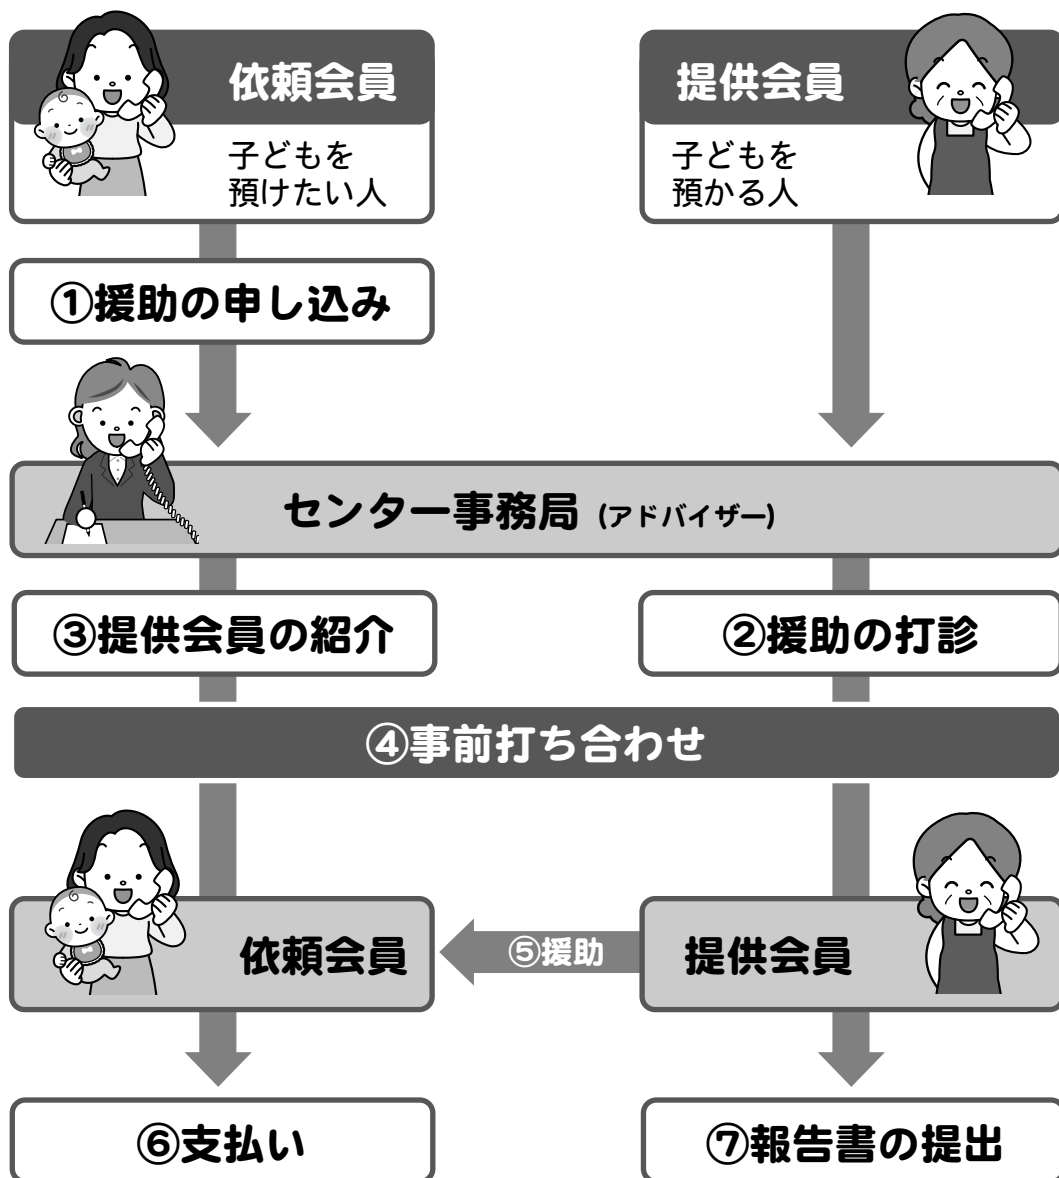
依頼会員

子どもを
預けたい人

提供会員

子どもを
預かる人

①援助の申し込み

センター事務局 (アドバイザー)

③提供会員の紹介

②援助の打診

④事前打ち合わせ

依頼会員

⑤援助

提供会員

⑥支払い

⑦報告書の提出